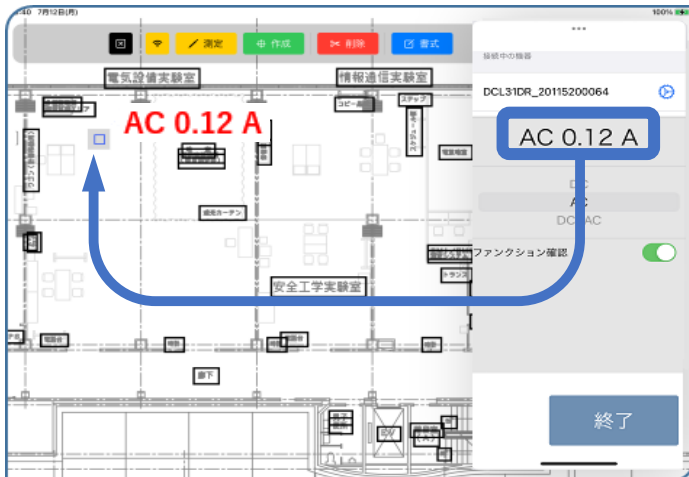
iPad 7月12日(月)

100%

測定
作成
削除
書式

電気設備実験室
情報通信実験室

AC 0.12 A

コピー機
ステップ
遮光カーテン
安全工学実験室
トランス
電話
階段
廊下

接続中の機器
DCL31DR_20115200064

AC 0.12 A

DC
AC
DC+AC

ファンクション確認

終了